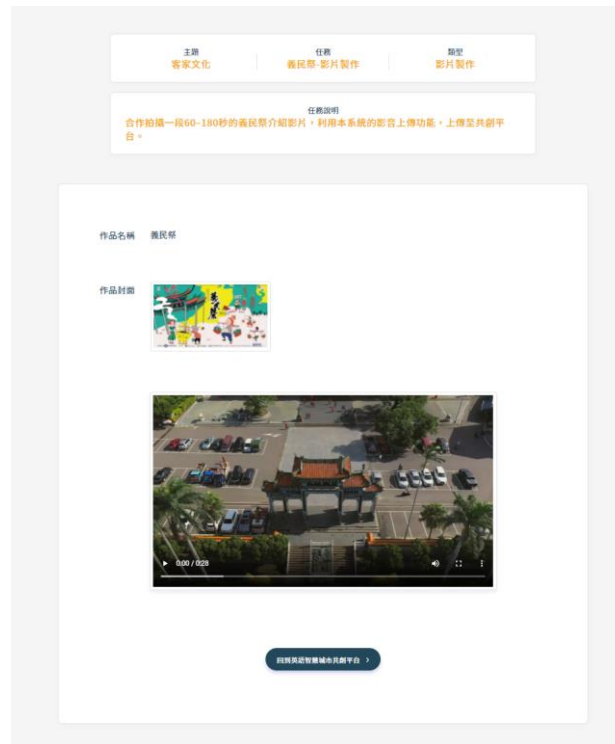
主題
客家文化

任務
義民祭-影片製作

類型
影片製作

任務說明
合作拍攝一段60~180秒的義民祭介紹影片，利用本系統的影音上傳功能，上傳至共創平台。

作品名稱 義民祭

作品封面

0:00 / 0:28

回到英語智慧城市共創平台 ›